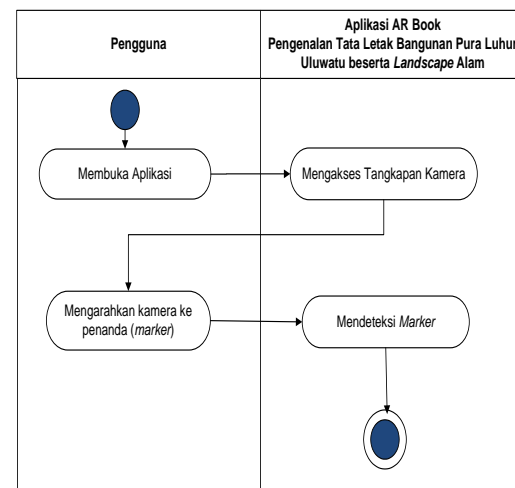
| Pengguna | Aplikasi AR Book Pengenalan Tata Letak Bangunan Pura Luhur Uluwatu beserta *Landscape* Alam |
|---|---|

Membuka Aplikasi

Mengakses Tangkapan Kamera

Mengarahkan kamera ke penanda (*marker*)

Mendeteksi *Marker*